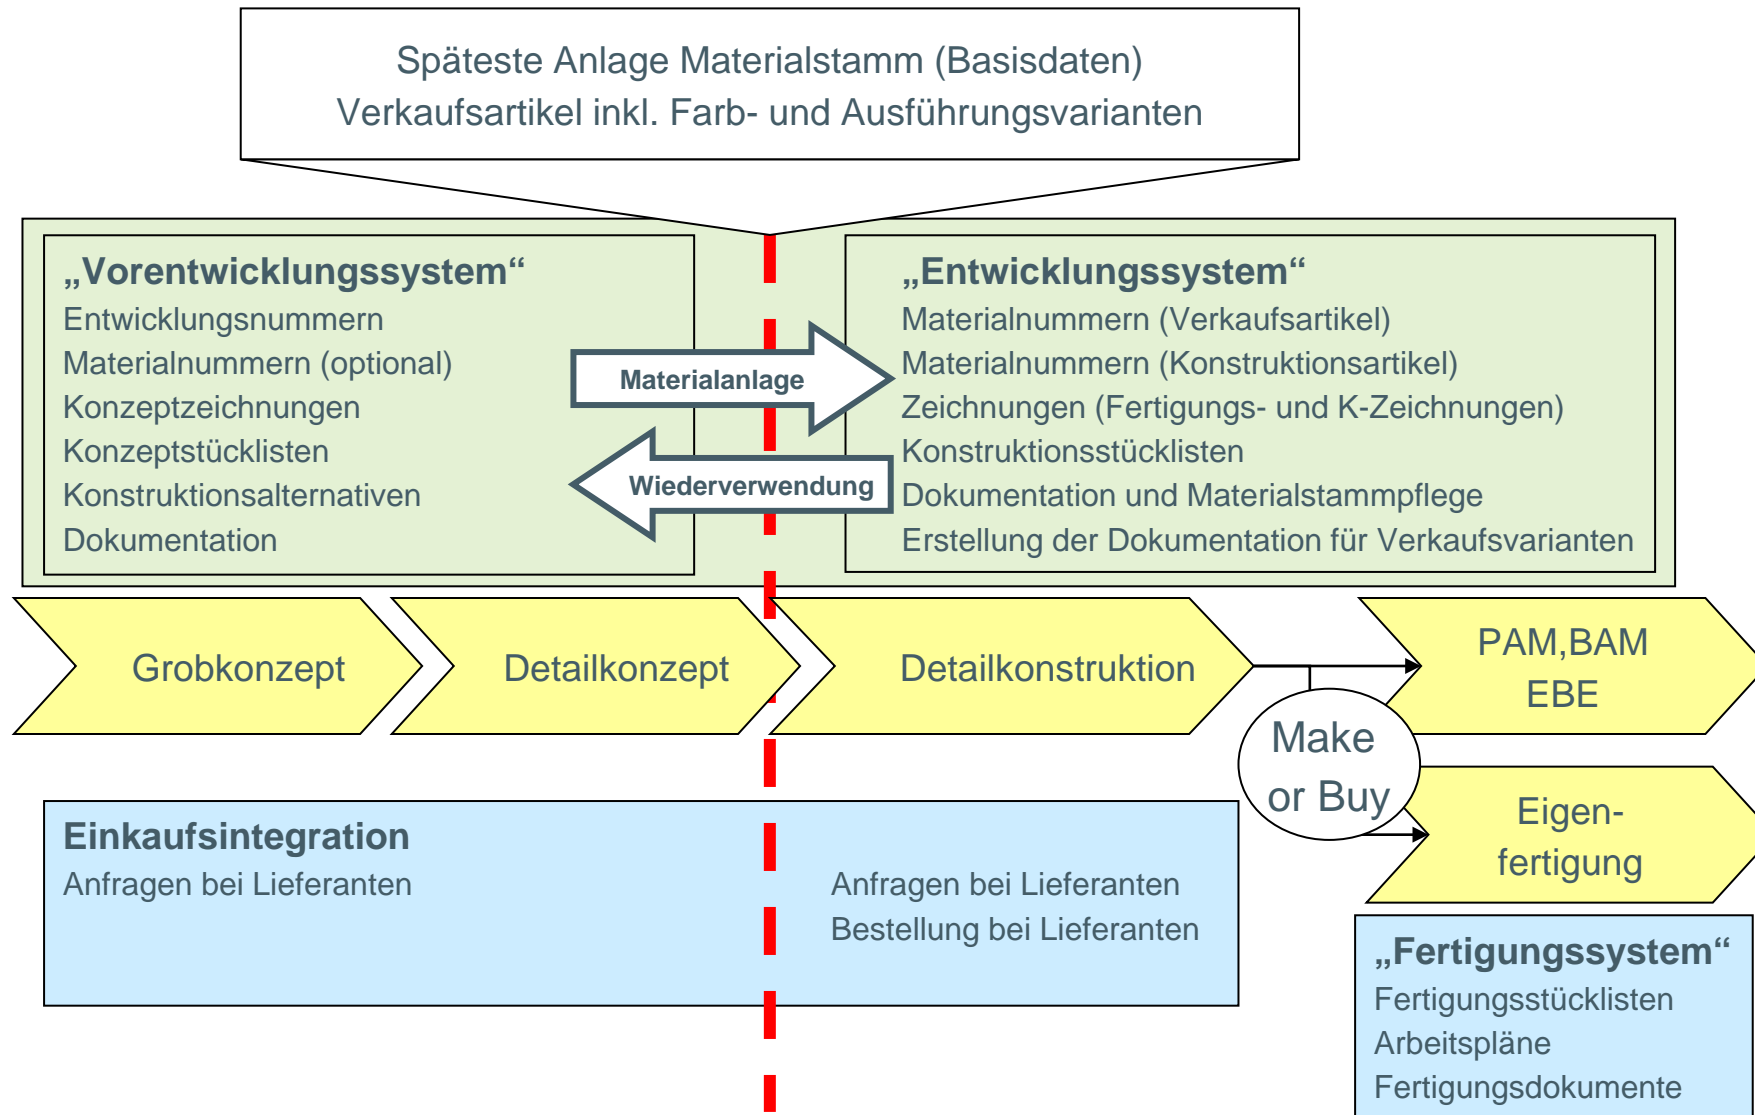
Späteste Anlage Materialstamm (Basisdaten)
Verkaufsartikel inkl. Farb- und Ausführungsvarianten

„Vorentwicklungssystem“
Entwicklungsnummern
Materialnummern (optional)
Konzeptzeichnungen
Konzeptstücklisten
Konstruktionsalternativen
Dokumentation

Materialanlage

Wiederverwendung

„Entwicklungssystem“
Materialnummern (Verkaufsartikel)
Materialnummern (Konstruktionsartikel)
Zeichnungen (Fertigungs- und K-Zeichnungen)
Konstruktionsstücklisten
Dokumentation und Materialstammpflege
Erstellung der Dokumentation für Verkaufsvarianten

Grobkonzept

Detailkonzept

Detailkonstruktion

PAM,BAM
EBE

Make or Buy

Eigenfertigung

Einkaufsintegration
Anfragen bei Lieferanten

Anfragen bei Lieferanten
Bestellung bei Lieferanten

„Fertigungssystem“
Fertigungsstücklisten
Arbeitspläne
Fertigungsdokumente